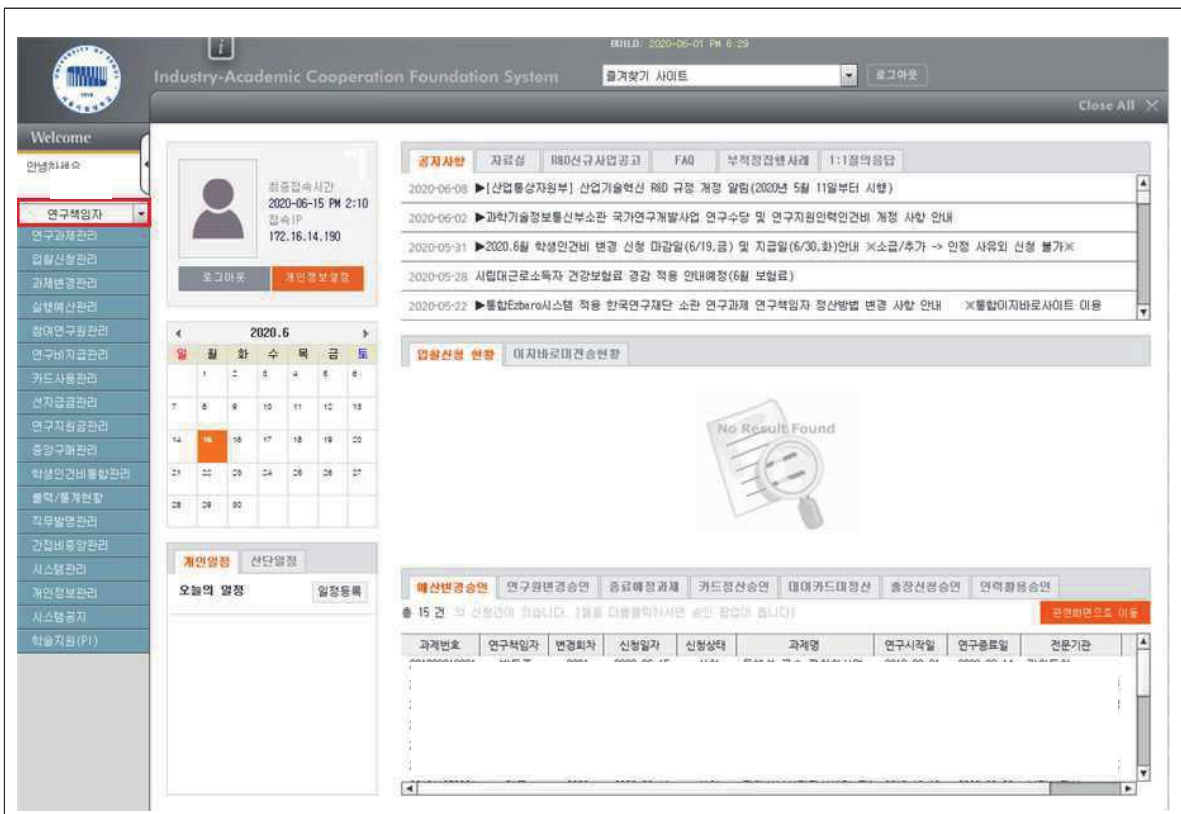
BUILD: 2020-06-01 PM 6:29

Industry-Academic Cooperation Foundation System

즐겨찾기 사이트

로그아웃

Close All

Welcome

안녕하세요

연구책임자

연구과제관리
입찰신청관리
과제변경관리
실행예산관리
참여연구원관리
연구비지급관리
카드사용관리
선지급금관리
연구지원금관리
중앙구매관리
학생인건비통합관리
출력/통계현황
직무발명관리
간접비중앙관리
시스템관리
개인정보관리
시스템공지
학술지원(PI)

최종접속시간
2020-06-15 PM 2:10
접속IP
172.16.14.190

로그아웃
개인정보변경

2020.6

| 일 | 월 | 화 | 수 | 목 | 금 | 토 |
|---|---|---|---|---|---|---|
| | 1 | 2 | 3 | 4 | 5 | 6 |
| 7 | 8 | 9 | 10 | 11 | 12 | 13 |
| 14 | 15 | 16 | 17 | 18 | 19 | 20 |
| 21 | 22 | 23 | 24 | 25 | 26 | 27 |
| 28 | 29 | 30 | | | | |

개인일정
사단일정

오늘의 일정
일정등록

공지사항
자료실
R&D신규사업공고
FAQ
부적정집행사례
1:1질의응답

2020-06-08 ▶[산업통상자원부] 산업기술혁신 R&D 규정 개정 알림(2020년 5월 11일부터 시행)
2020-06-02 ▶과학기술정보통신부소관 국가연구개발사업 연구수당 및 연구지원인력인건비 개정 사항 안내
2020-05-31 ▶2020.6월 학생인건비 변경 신청 마감일(6/19.금) 및 지급일(6/30.화)안내 ※소급/추가 -> 인정 사유외 신청 불가※
2020-05-28 시립대근로소득자 건강보험료 경감 적용 안내예정(6월 보험료)
2020-05-22 ▶통합Ezbaro시스템 적용 한국연구재단 소관 연구과제 연구책임자 정산방법 변경 사항 안내 ※통합이지바로사이트 이용

입찰신청 현황
이지바로미전송현황

No Result Found

예산변경승인
연구원변경승인
종료예정과제
카드정산승인
미이카드미정산
출장신청승인
인력활용승인

총 15 건 의 신청건이 있습니다. [클릭 더블클릭하시면 승인 화면이 뜹니다]

관련화면으로 이동

| 과제번호 | 연구책임자 | 변경회차 | 신청일자 | 신청상태 | 과제명 | 연구시작일 | 연구종료일 | 전문기관 |
|---|---|---|---|---|---|---|---|---|